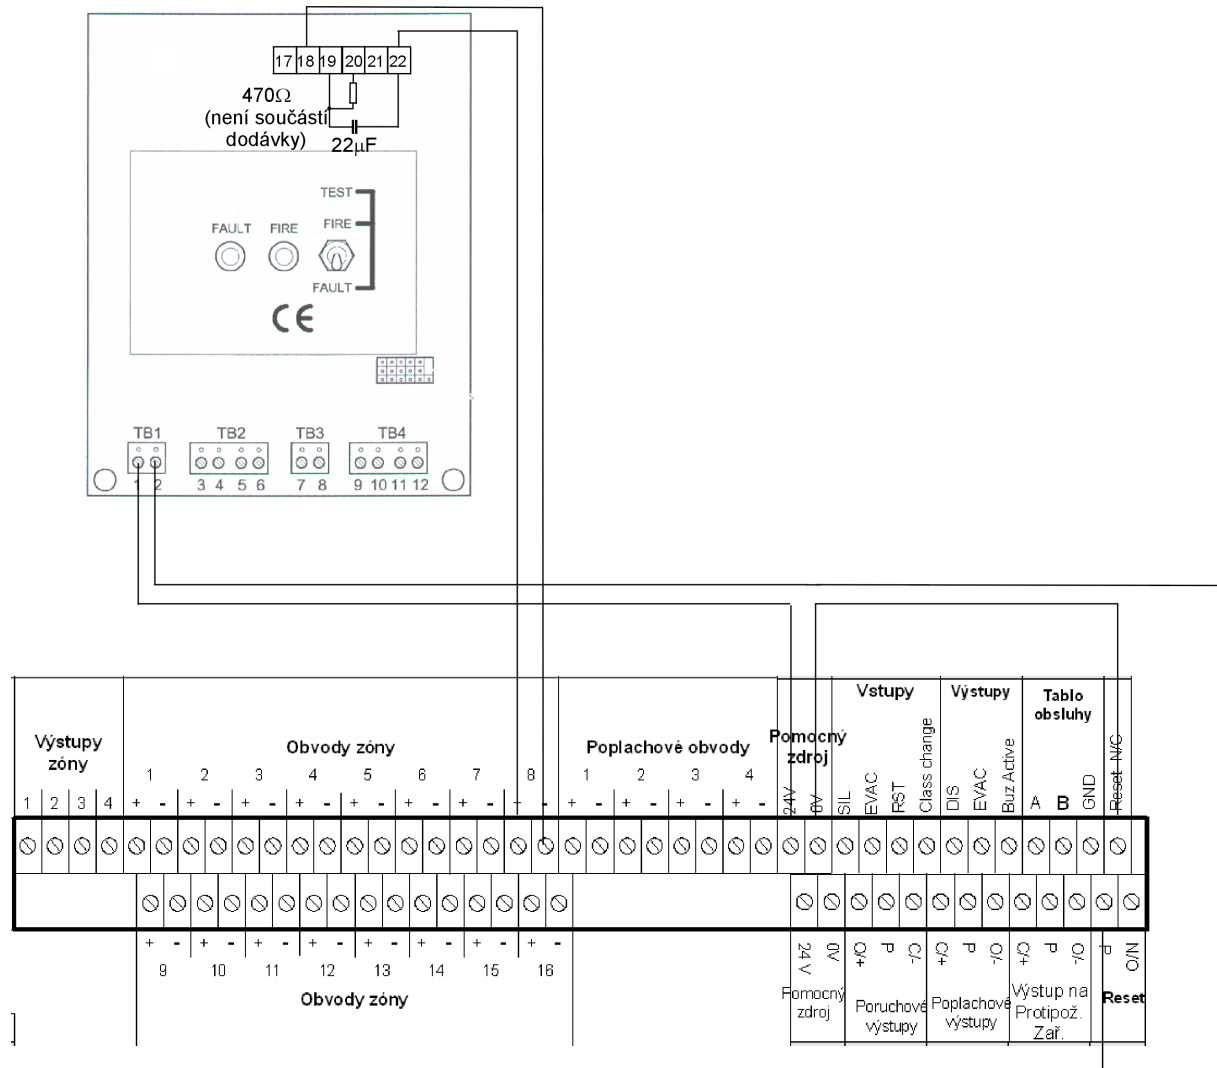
17 18 19 20 21 22

470Ω (není součástí dodávky)

22μF

TEST

FIRE

FAULT

FAULT FIRE

CE

TB1 TB2 TB3 TB4

1 2 3 4 5 6 7 8 9 10 11 12

Výstupy zóny

1 2 3 4

Obvody zóny

1 2 3 4 5 6 7 8

+ - + - + - + - + - + - + - + -

Poplachové obvody

1 2 3 4

+ - + - + - + -

Pomocný zdroj

24V 0V

Vstupy

SIL EVAC RST Class change

Výstupy

DIS EVAC Buz Active

Tablo obsluhy

A B GND

Reset N/C

+ - + - + - + - + - + - + - + -

9 10 11 12 13 14 15 16

Obvody zóny

24 V 0V

Pomocný zdroj

O/+ P C/-

Poruchové výstupy

C/+ P O/-

Poplachové výstupy

C/+ P O/-

Výstup na Protipož. Zař.

P N/O

Reset